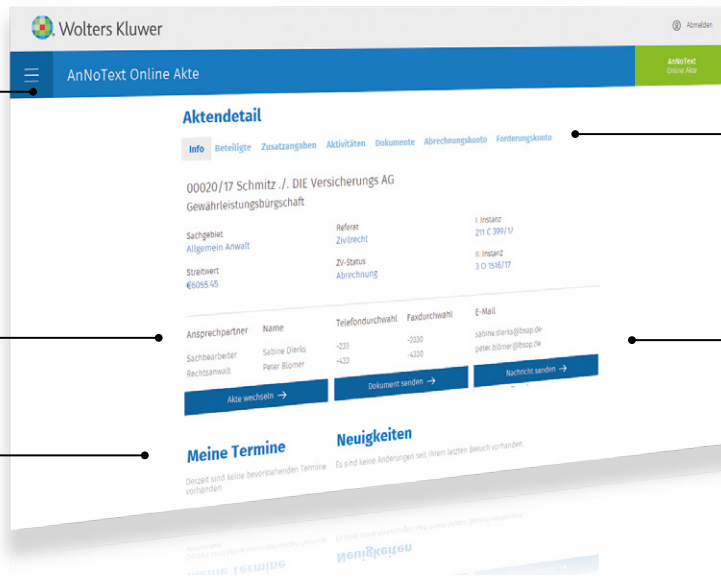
Wolters Kluwer

Abmelden

AnNoText Online Akte

AnNoText
Online Akte

Aktendetail

Info Beteiligte Zusatzangaben Aktivitäten Dokumente Abrechnungskonto Forderungskonto

00020/17 Schmitz ./. DIE Versicherungs AG

Gewährleistungsbürgschaft

Sachgebiet
Allgemein Anwalt

Referat
Zivilrecht

I. Instanz
211 C 399/17

Streitwert
€6055.45

ZV-Status
Abrechnung

II. Instanz
3 O 1516/17

| Ansprechpartner | Name | Telefondurchwahl | Faxdurchwahl | E-Mail |
|---|---|---|---|---|
| Sachbearbeiter | Sabine Dierks | -233 | -2330 | sabine.dierks@ibsop.de |
| Rechtsanwalt | Peter Blömer | -433 | -4330 | peter.blömer@ibsop.de |

Akte wechseln →

Dokument senden →

Nachricht senden →

Meine Termine

Derzeit sind keine bevorstehenden Termine vorhanden.

Neuigkeiten

Es sind keine Änderungen seit Ihrem letzten Besuch vorhanden.